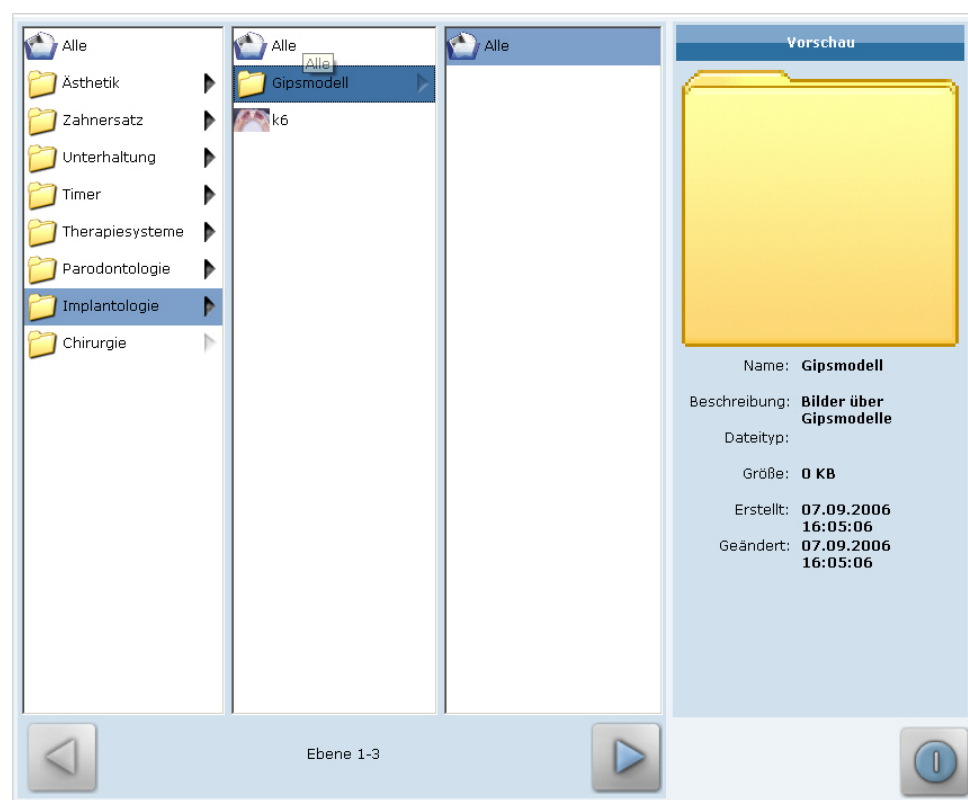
Alle
Ästhetik
Zahnersatz
Unterhaltung
Timer
Therapiesysteme
Parodontologie
Implantologie
Chirurgie

Alle
Alle
Gipsmodell
k6

Alle

Vorschau

Name: Gipsmodell

Beschreibung: Bilder über Gipsmodelle

Dateityp:

Größe: 0 KB

Erstellt: 07.09.2006 16:05:06

Geändert: 07.09.2006 16:05:06

Ebene 1-3